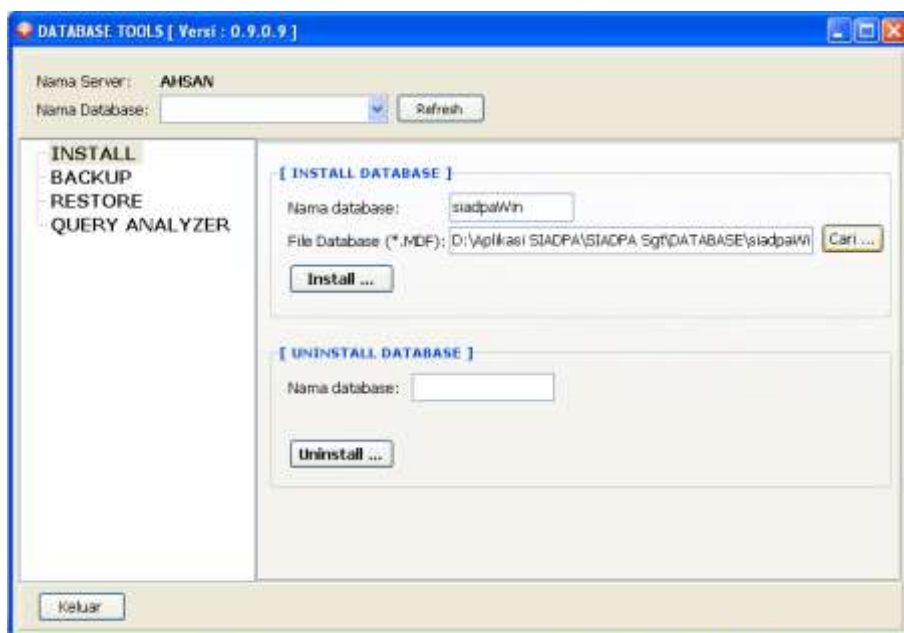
DATABASE TOOLS [ Versi : 0.9.0.9 ]

Nama Server: AHSAN
Nama Database:
Refresh

INSTALL
BACKUP
RESTORE
QUERY ANALYZER

[ INSTALL DATABASE ]
Nama database: siadpaWin
File Database (*.MDF): D:\Aplikasi SIADPA\SIADPA Sgt\DATABASE\siadpaWi
Cari ...
Install ...

[ UNINSTALL DATABASE ]
Nama database:
Uninstall ...

Keluar